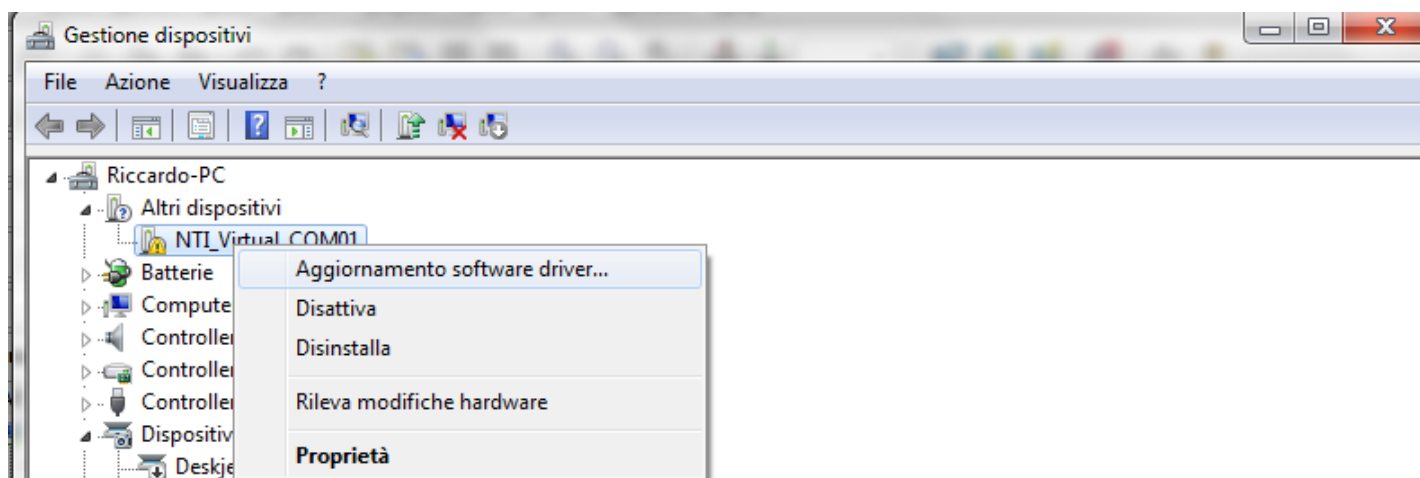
Gestione dispositivi

File Azione Visualizza ?

Riccardo-PC
Altri dispositivi
NTI_Virtual_COM01
Batterie
Compute
Controller
Controller
Controller
Dispositiv
Deskje

Aggiornamento software driver...
Disattiva
Disinstalla
Rileva modifiche hardware
Proprietà